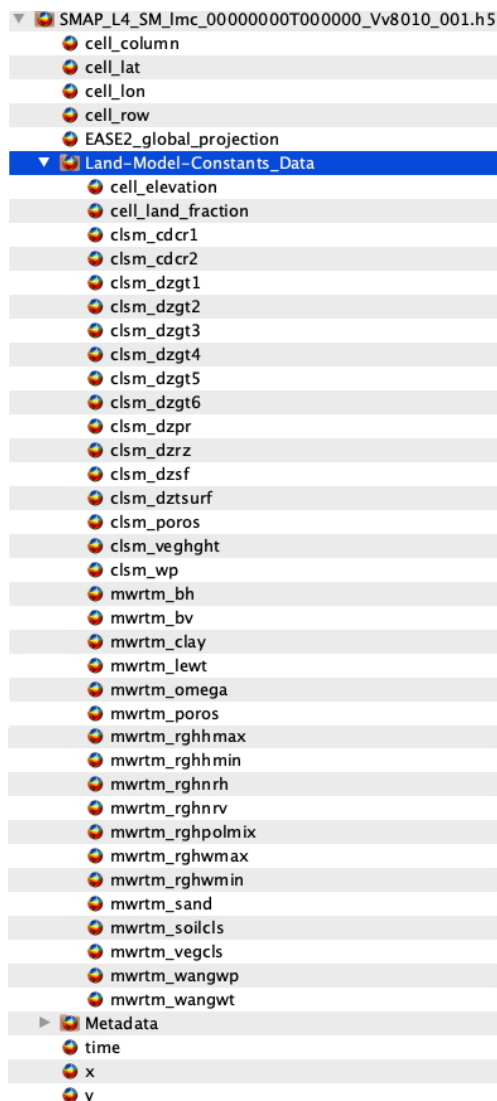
SMAP_L4_SM_lmc_00000000T000000_Vv8010_001.h5
cell_column
cell_lat
cell_lon
cell_row
EASE2_global_projection
Land-Model-Constants_Data
cell_elevation
cell_land_fraction
clsm_cdcr1
clsm_cdcr2
clsm_dzgt1
clsm_dzgt2
clsm_dzgt3
clsm_dzgt4
clsm_dzgt5
clsm_dzgt6
clsm_dzpr
clsm_dzrz
clsm_dzsf
clsm_dztsurf
clsm_poros
clsm_veghght
clsm_wp
mwrtm_bh
mwrtm_bv
mwrtm_clay
mwrtm_lewt
mwrtm_omega
mwrtm_poros
mwrtm_rghhmax
mwrtm_rghhmin
mwrtm_rghnrh
mwrtm_rghnrv
mwrtm_rghpolmix
mwrtm_rghwmax
mwrtm_rghwmin
mwrtm_sand
mwrtm_soilcls
mwrtm_vegcls
mwrtm_wangwp
mwrtm_wangwt
Metadata
time
x
y